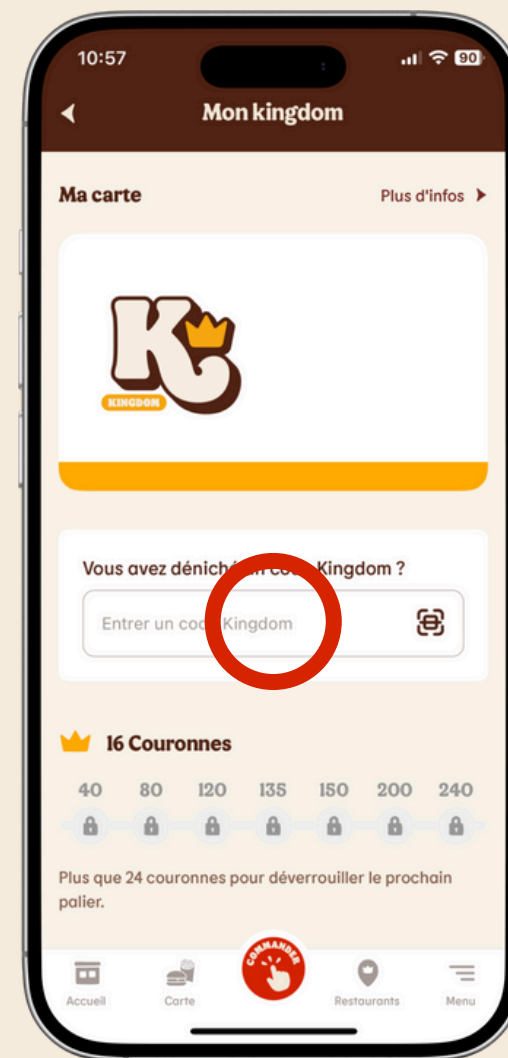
10:57

90

Mon kingdom

Ma carte

Plus d'infos

KINGDOM

Vous avez dénich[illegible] co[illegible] Kingdom ?

Entrer un co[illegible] Kingdom

16 Couronnes

40 80 120 135 150 200 240

Plus que 24 couronnes pour déverrouiller le prochain palier.

Accueil

Carte

COMMANDER

Restaurants

Menu